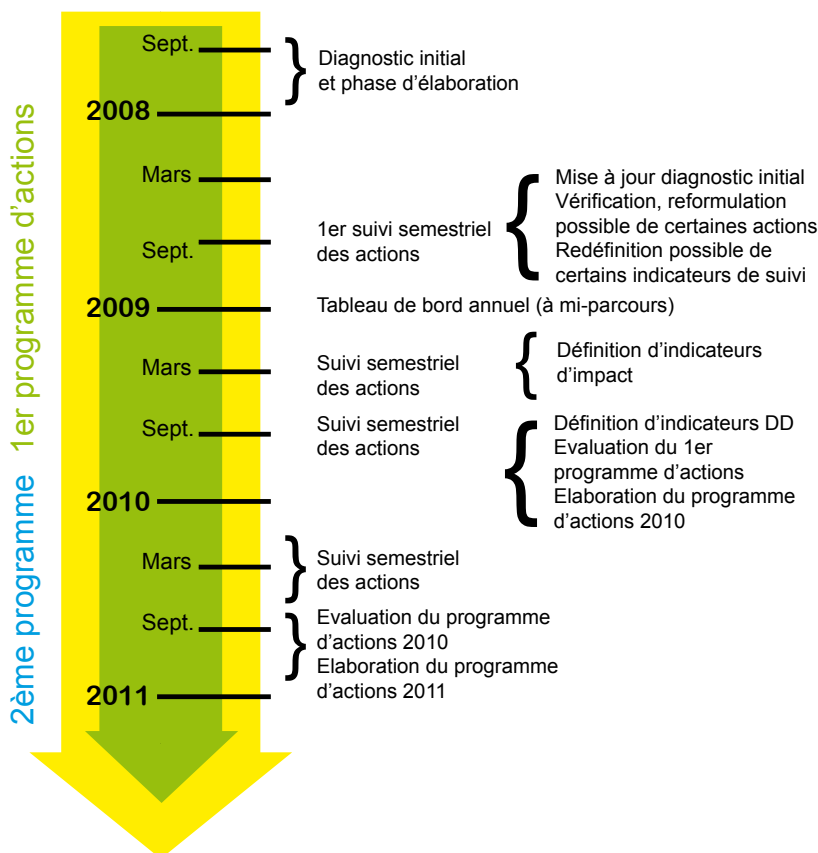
2ème programme 1er programme d'actions

Sept.
Diagnostic initial et phase d'élaboration

2008

Mars

1er suivi semestriel des actions

Mise à jour diagnostic initial
Vérification, reformulation possible de certaines actions
Redéfinition possible de certains indicateurs de suivi

Sept.

2009
Tableau de bord annuel (à mi-parcours)

Mars
Suivi semestriel des actions
Définition d'indicateurs d'impact

Sept.
Suivi semestriel des actions
Définition d'indicateurs DD
Evaluation du 1er programme d'actions
Elaboration du programme d'actions 2010

2010

Mars
Suivi semestriel des actions

Sept.
Evaluation du programme d'actions 2010
Elaboration du programme d'actions 2011

2011